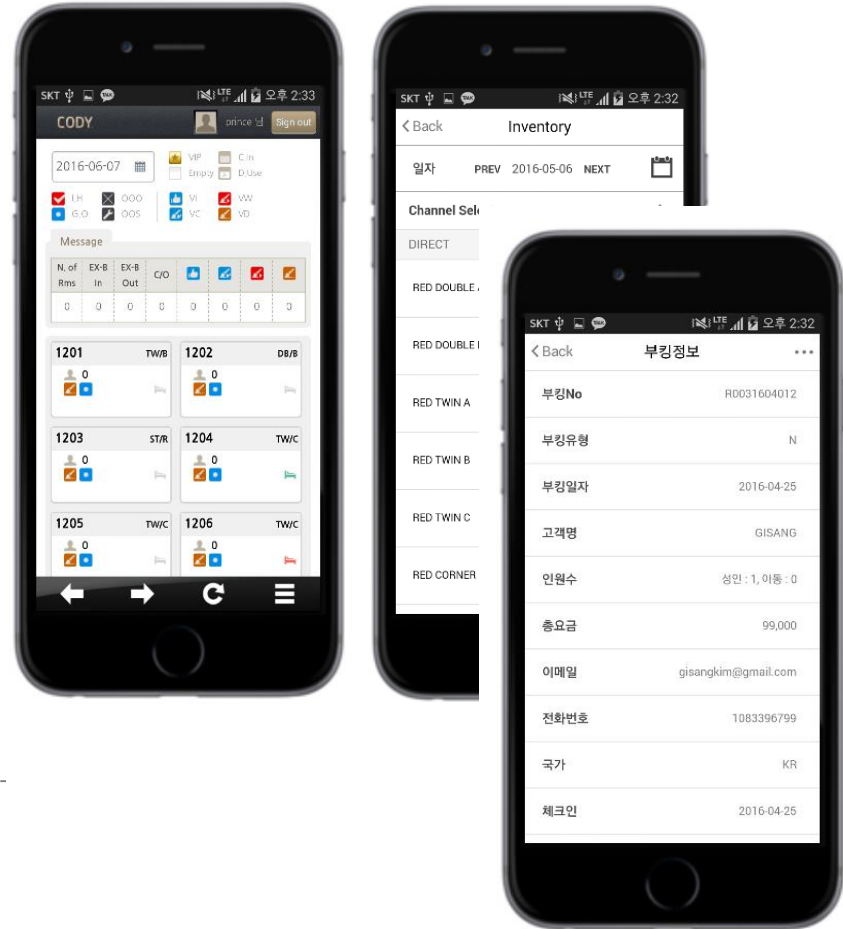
SKT 오후 2:33
CODY
prince 님 Sign out
2016-06-07
VIP C.In
Empty D.Use
LH OOO VI VW
G.O OOS VC VD
Message

| N. of Rms | EX-B In | EX-B Out | C/O | | | | |
|---|---|---|---|---|---|---|---|
| 0 | 0 | 0 | 0 | 0 | 0 | 0 | 0 |

1201 TW/B
0
1202 DB/B
0
1203 ST/R
0
1204 TW/C
0
1205 TW/C
0
1206 TW/C
0

SKT 오후 2:32
Back Inventory
일자 PREV 2016-05-06 NEXT
Channel Sele
DIRECT
RED DOUBLE
RED DOUBLE
RED TWIN A
RED TWIN B
RED TWIN C
RED CORNER

SKT 오후 2:32
Back 부킹정보
부킹No R0031604012
부킹유형 N
부킹일자 2016-04-25
고객명 GISANG
인원수 성인 : 1, 아동 : 0
총요금 99,000
이메일 gisangkim@gmail.com
전화번호 1083396799
국가 KR
체크인 2016-04-25